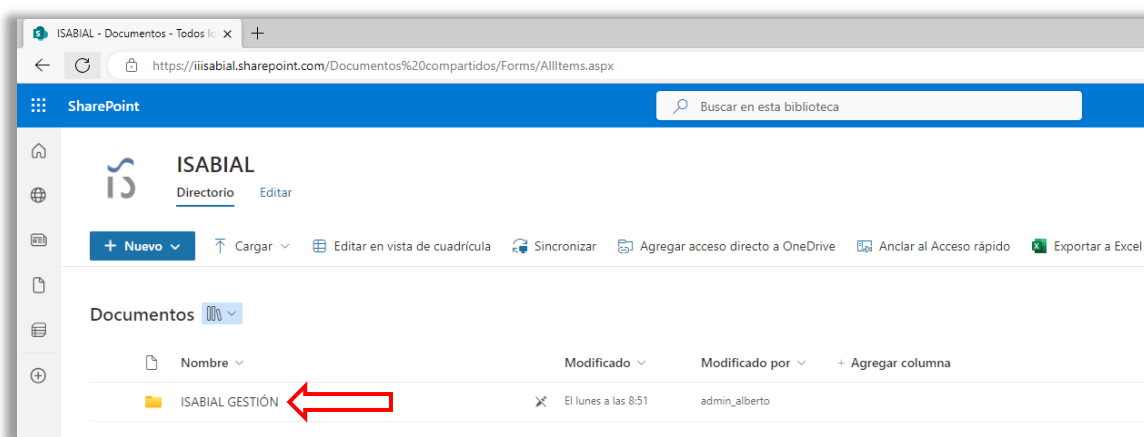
ISABIAL - Documentos - Todos lo ×
+
https://iiisabial.sharepoint.com/Documentos%20compartidos/Forms/AllItems.aspx
SharePoint
Buscar en esta biblioteca
ISABIAL
Directorio
Editar
+ Nuevo
Cargar
Editar en vista de cuadrícula
Sincronizar
Agregar acceso directo a OneDrive
Anclar al Acceso rápido
Exportar a Excel
Documentos
Nombre
Modificado
Modificado por
+ Agregar columna
ISABIAL GESTIÓN
El lunes a las 8:51
admin_alberto